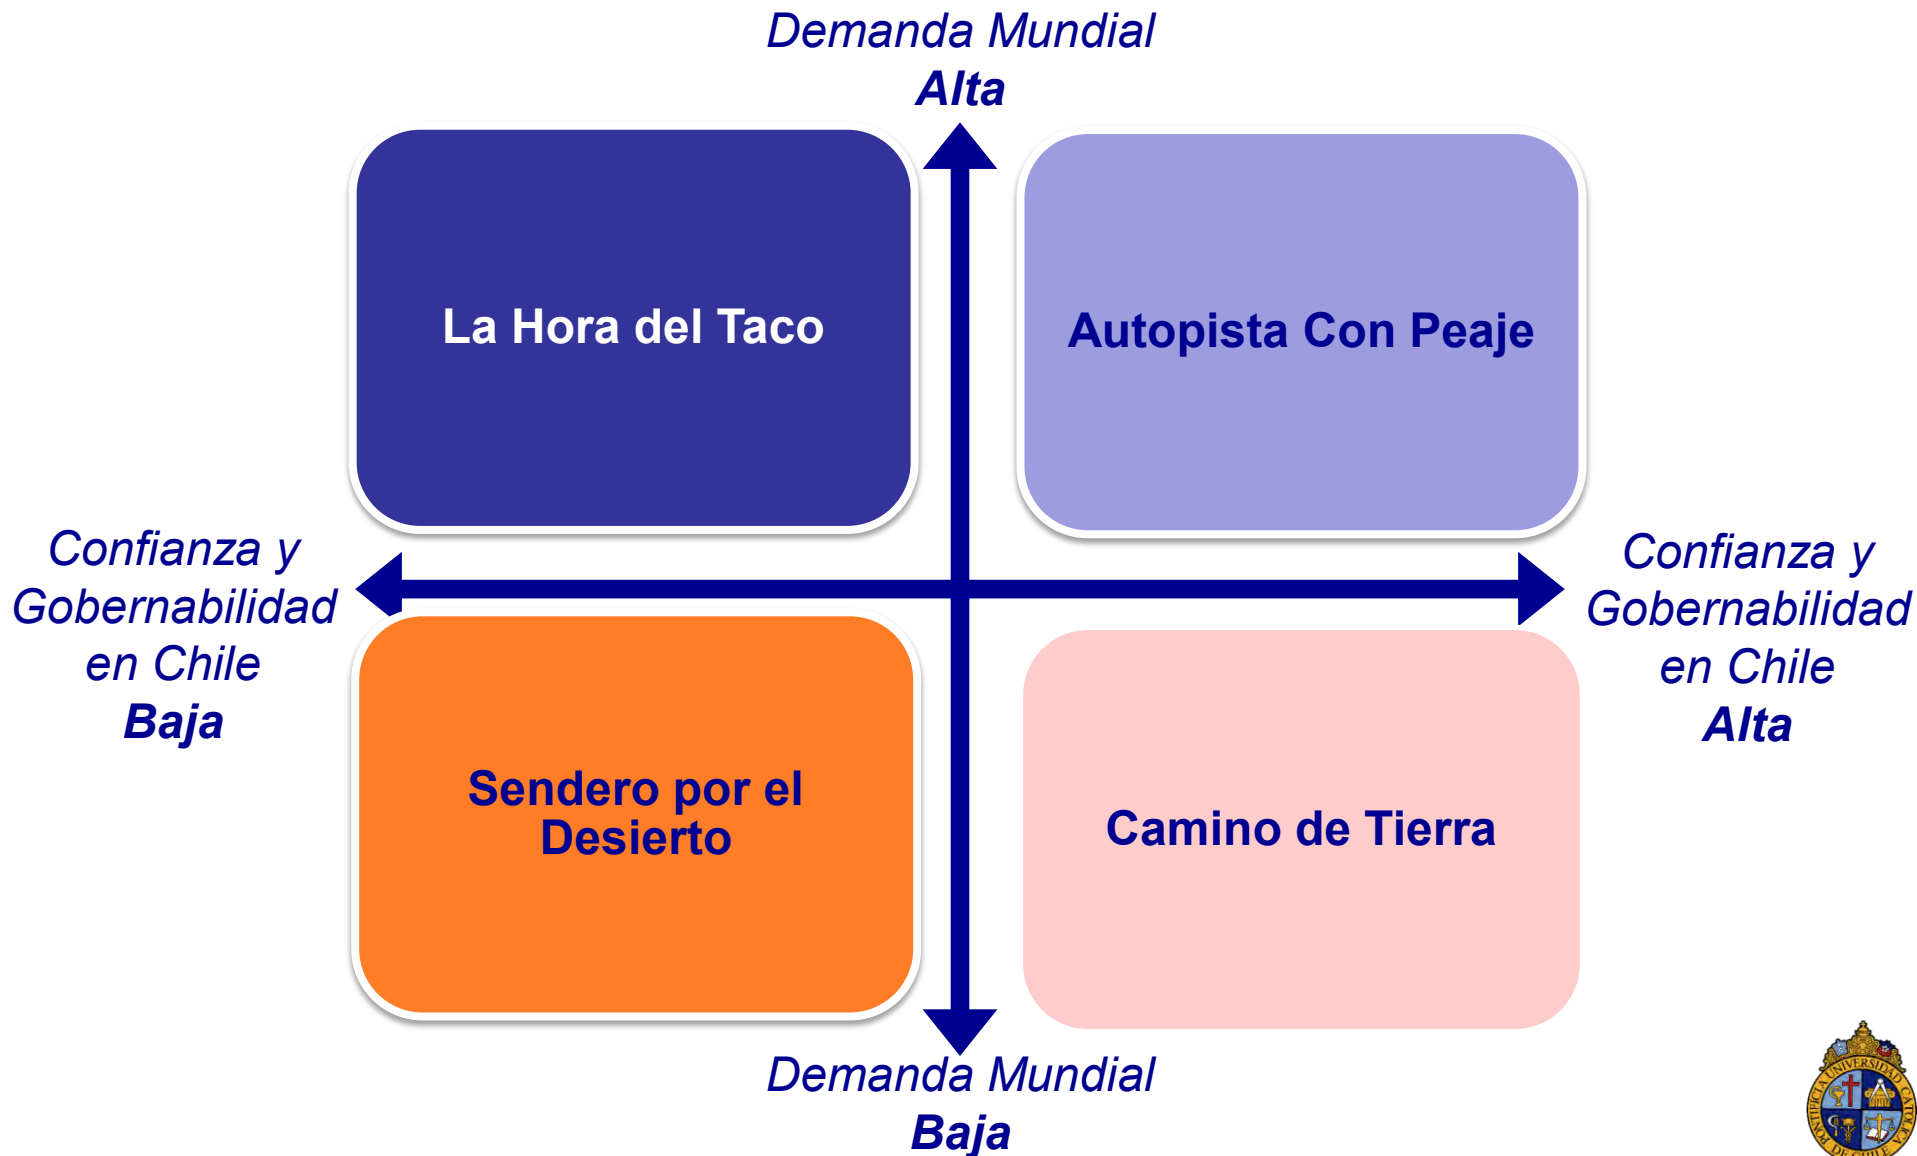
Demanda Mundial
Alta

La Hora del Taco

Autopista Con Peaje

Confianza y Gobernabilidad en Chile
Baja

Confianza y Gobernabilidad en Chile
Alta

Sendero por el Desierto

Camino de Tierra

Demanda Mundial
Baja

PONTIFICIA UNIVERSIDAD CATOLICA DE CHILE